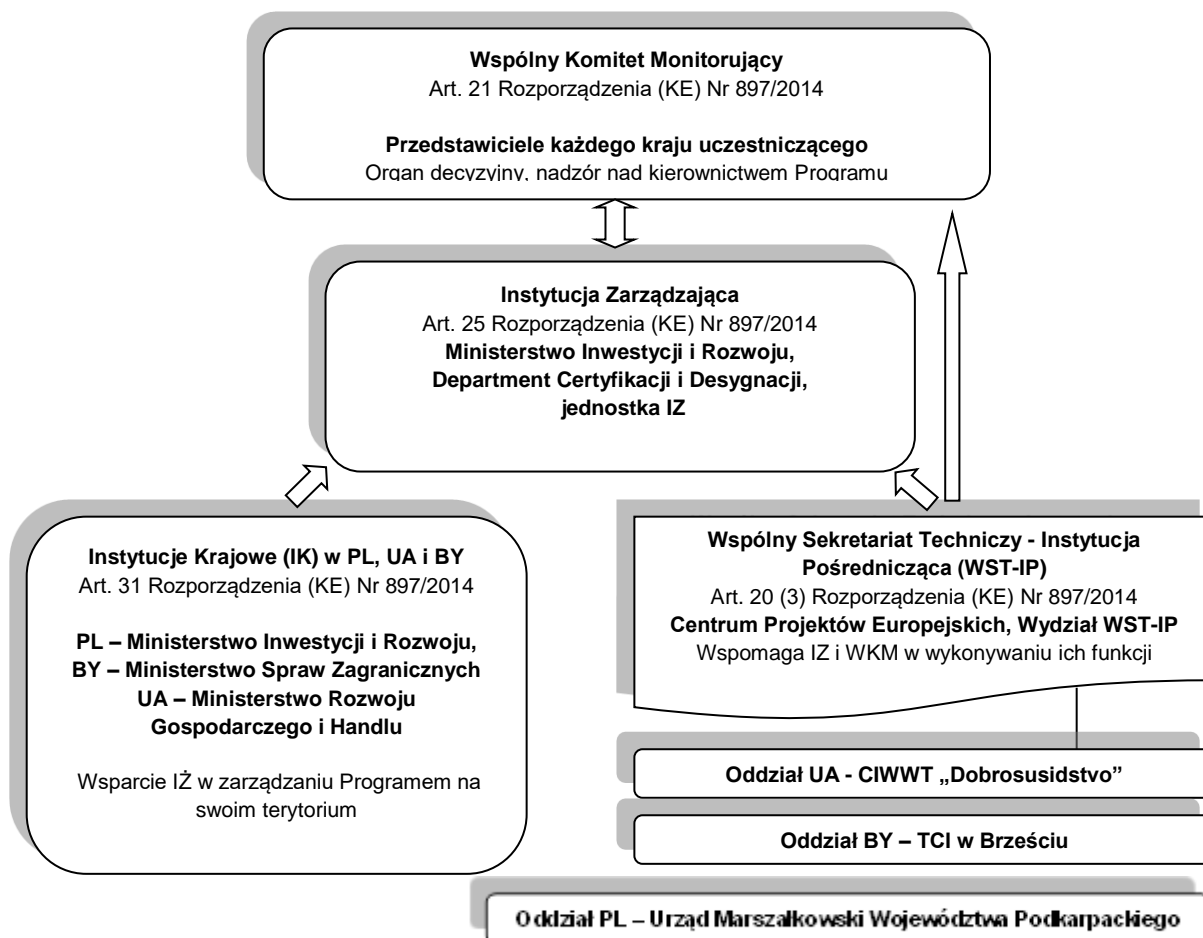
**Wspólny Komitet Monitorujący**
Art. 21 Rozporządzenia (KE) Nr 897/2014

**Przedstawiciele każdego kraju uczestniczącego**
Organ decyzyjny, nadzór nad kierownictwem Programu

**Instytucja Zarządzająca**
Art. 25 Rozporządzenia (KE) Nr 897/2014
**Ministerstwo Inwestycji i Rozwoju, Department Certyfikacji i Desygnacji, jednostka IZ**

**Instytucje Krajowe (IK) w PL, UA i BY**
Art. 31 Rozporządzenia (KE) Nr 897/2014

**PL – Ministerstwo Inwestycji i Rozwoju, BY – Ministerstwo Spraw Zagranicznych UA – Ministerstwo Rozwoju Gospodarczego i Handlu**

Wsparcie IŻ w zarządzaniu Programem na swoim terytorium

**Wspólny Sekretariat Techniczy - Instytucja Pośrednicząca (WST-IP)**
Art. 20 (3) Rozporządzenia (KE) Nr 897/2014
**Centrum Projektów Europejskich, Wydział WST-IP**
Wspomaga IZ i WKM w wykonywaniu ich funkcji

**Oddział UA - CIWWT „Dobrosusidstvo"**

**Oddział BY – TCI w Brześciu**

Oddział PL – Urząd Marszałkowski Województwa Podkarpackiego